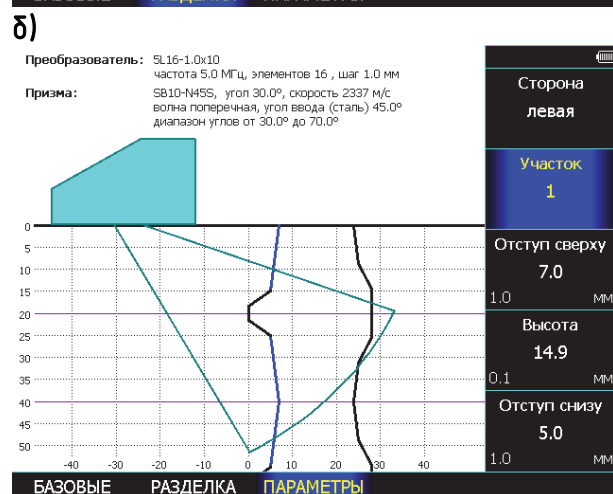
б)

Преобразователь: 5L16-1.0x10
частота 5.0 МГц, элементов 16 , шаг 1.0 мм

Призма: SB10-N45S, угол 30.0°, скорость 2337 м/с
волна поперечная, угол ввода (сталь) 45.0°
диапазон углов от 30.0° до 70.0°

Сторона
левая

Участок
1

Отступ сверху
7.0
1.0 мм

Высота
14.9
0.1 мм

Отступ снизу
5.0
1.0 мм

0
5
10
15
20
25
30
35
40
45
50

-40 -30 -20 -10 0 10 20 30 40

БАЗОВЫЕ РАЗДЕЛКА ПАРАМЕТРЫ